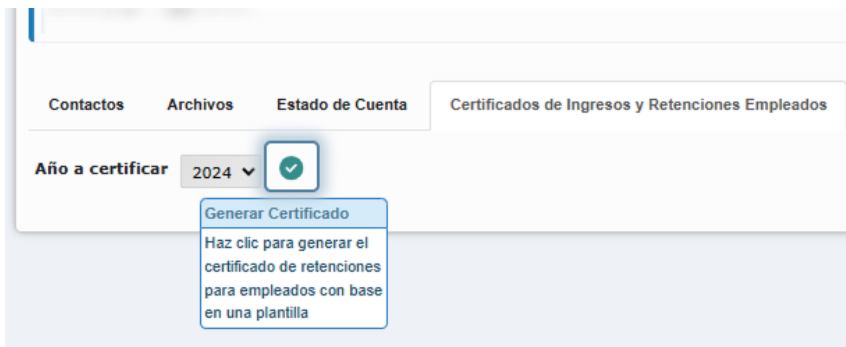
Contactos

Archivos

Estado de Cuenta

Certificados de Ingresos y Retenciones Empleados

Año a certificar

2024

Generar Certificado

Haz clic para generar el certificado de retenciones para empleados con base en una plantilla